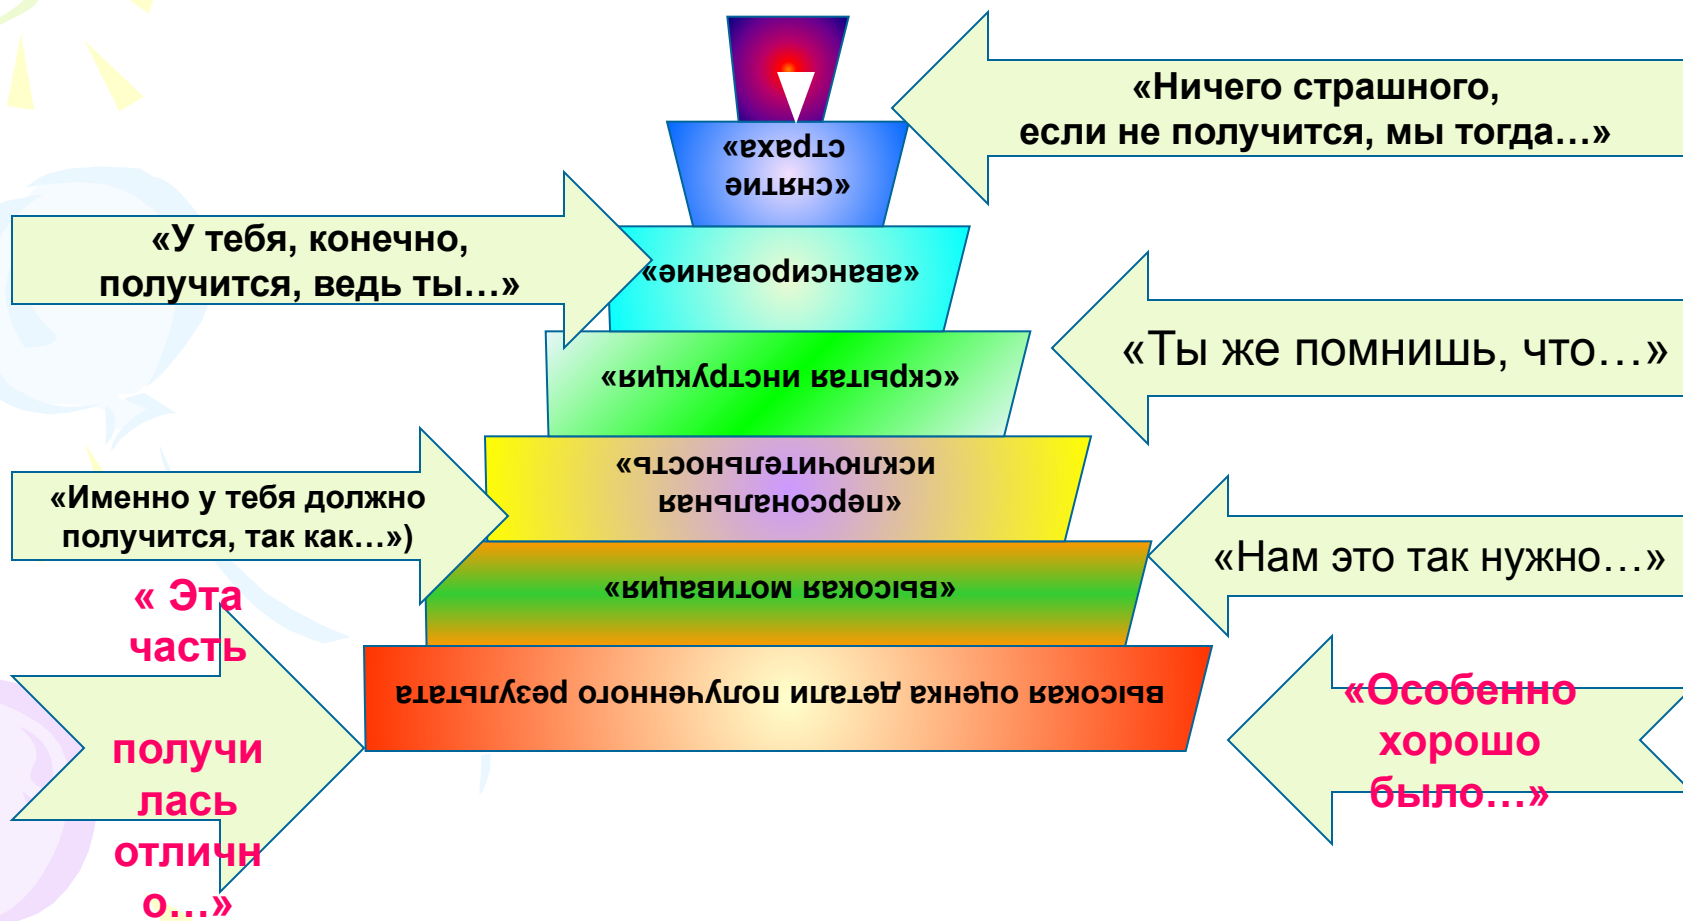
«Ничего страшного, если не получится, мы тогда…»

«снятие страха»

«У тебя, конечно, получится, ведь ты…»

«авансирование»

«Ты же помнишь, что…»

«скрытая инструкция»

«Именно у тебя должно получится, так как…»)

«персональная исключительность»

«Нам это так нужно…»

«высокая мотивация»

« Эта часть получилась отличн о…»

высокая оценка детали полученного результата

«Особенно хорошо было…»